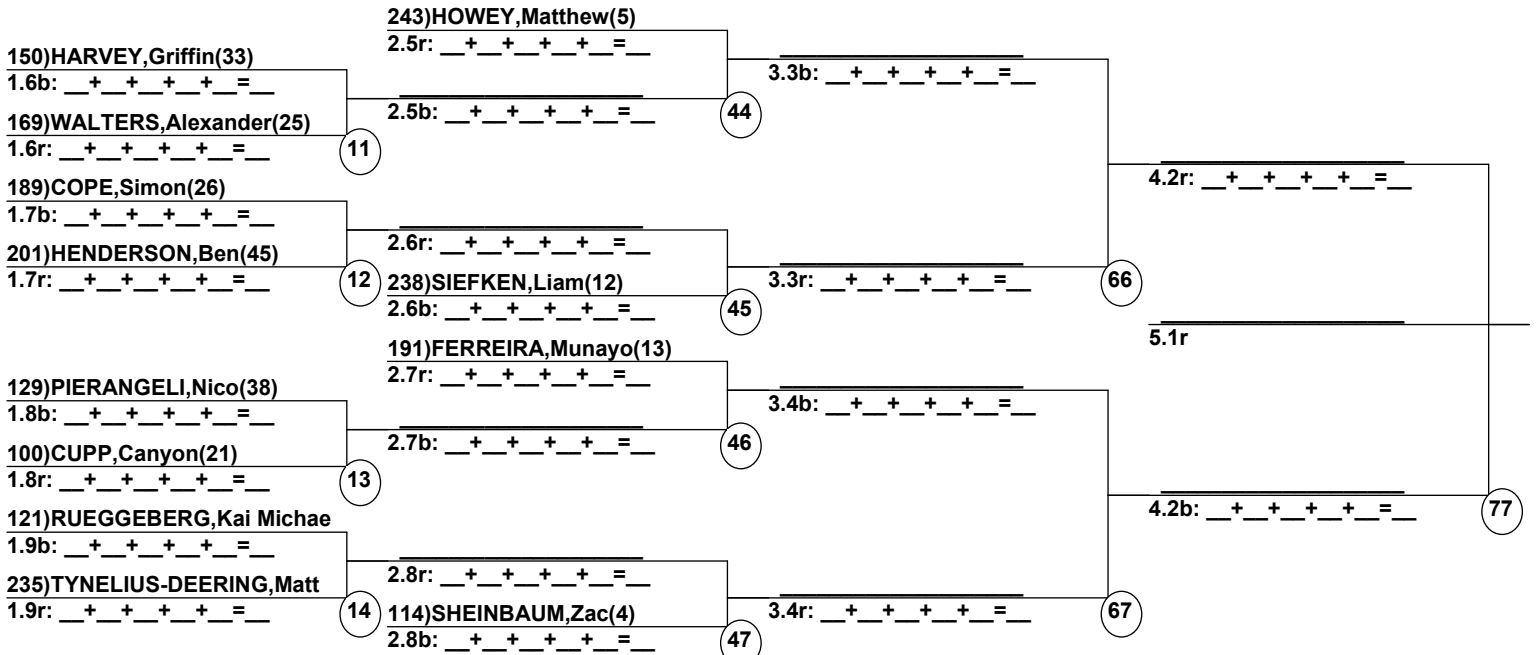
243)HOWEY,Matthew(5)
2.5r: __+__+__+__+__=__

150)HARVEY,Griffin(33)
1.6b: __+__+__+__+__=__

169)WALTERS,Alexander(25)
1.6r: __+__+__+__+__=__

11

2.5b: __+__+__+__+__=__

44

3.3b: __+__+__+__+__=__

189)COPE,Simon(26)
1.7b: __+__+__+__+__=__

201)HENDERSON,Ben(45)
1.7r: __+__+__+__+__=__

12

2.6r: __+__+__+__+__=__

238)SIEFKEN,Liam(12)
2.6b: __+__+__+__+__=__

45

3.3r: __+__+__+__+__=__

66

4.2r: __+__+__+__+__=__

5.1r

191)FERREIRA,Munayo(13)
2.7r: __+__+__+__+__=__

129)PIERANGELI,Nico(38)
1.8b: __+__+__+__+__=__

100)CUPP,Canyon(21)
1.8r: __+__+__+__+__=__

13

2.7b: __+__+__+__+__=__

46

3.4b: __+__+__+__+__=__

121)RUEGGEBERG,Kai Michae
1.9b: __+__+__+__+__=__

235)TYNELIUS-DEERING,Matt
1.9r: __+__+__+__+__=__

14

2.8r: __+__+__+__+__=__

114)SHEINBAUM,Zac(4)
2.8b: __+__+__+__+__=__

47

3.4r: __+__+__+__+__=__

67

4.2b: __+__+__+__+__=__

77